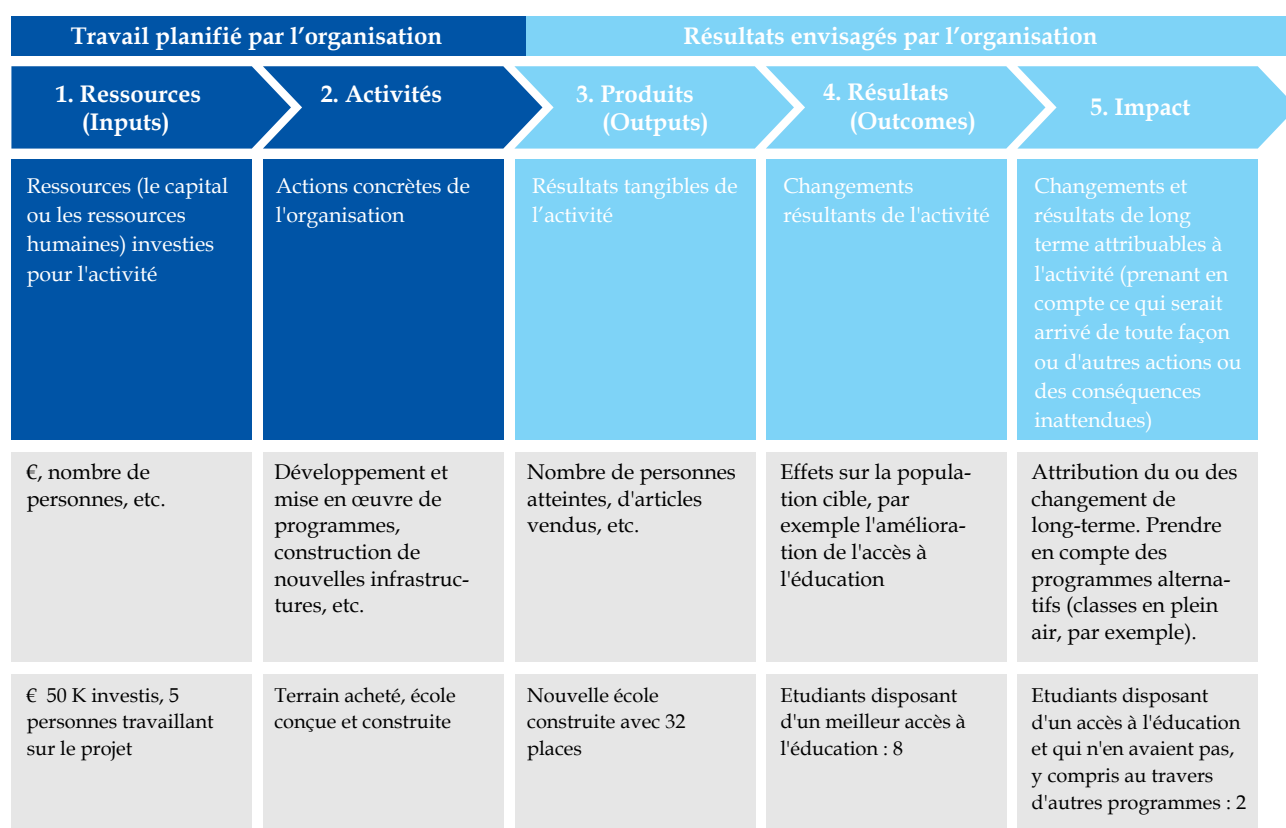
| Travail planifié par l'organisation | | Résultats envisagés par l'organisation | | |
|---|---|---|---|---|
| 1. Ressources (Inputs) | 2. Activités | 3. Produits (Outputs) | 4. Résultats (Outcomes) | 5. Impact |
| Ressources (le capital ou les ressources humaines) investies pour l'activité | Actions concrètes de l'organisation | Résultats tangibles de l'activité | Changements résultants de l'activité | Changements et résultats de long terme attribuables à l'activité (prenant en compte ce qui serait arrivé de toute façon ou d'autres actions ou des conséquences inattendues) |
| €, nombre de personnes, etc. | Développement et mise en œuvre de programmes, construction de nouvelles infrastructures, etc. | Nombre de personnes atteintes, d'articles vendus, etc. | Effets sur la population cible, par exemple l'amélioration de l'accès à l'éducation | Attribution du ou des changement de long-terme. Prendre en compte des programmes alternatifs (classes en plein air, par exemple). |
| € 50 K investis, 5 personnes travaillant sur le projet | Terrain acheté, école conçue et construite | Nouvelle école construite avec 32 places | Etudiants disposant d'un meilleur accès à l'éducation : 8 | Etudiants disposant d'un accès à l'éducation et qui n'en avaient pas, y compris au travers d'autres programmes : 2 |